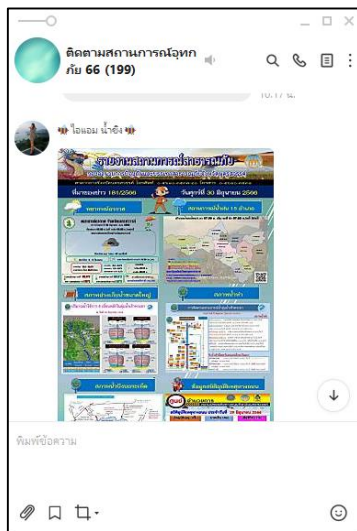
ติดตามสถานการณ์อุทกภัย 66 (199)

10:17 น.

ไอแอม น้ำผึ้ง

รายงานสถานการณ์น้ำ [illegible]

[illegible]

ที่ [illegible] 181/2566 วันศุกร์ที่ 30 มิถุนายน 2566

พยากรณ์อากาศ

สถานการณ์น้ำใน 13 อำเภอ

สถานการณ์ระดับน้ำขนาดใหญ่

สถานการณ์น้ำ

สถานการณ์ภัยพิบัติ

ข้อมูลข่าวสาร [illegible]

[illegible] 30 มิถุนายน 2566

พิมพ์ข้อความ